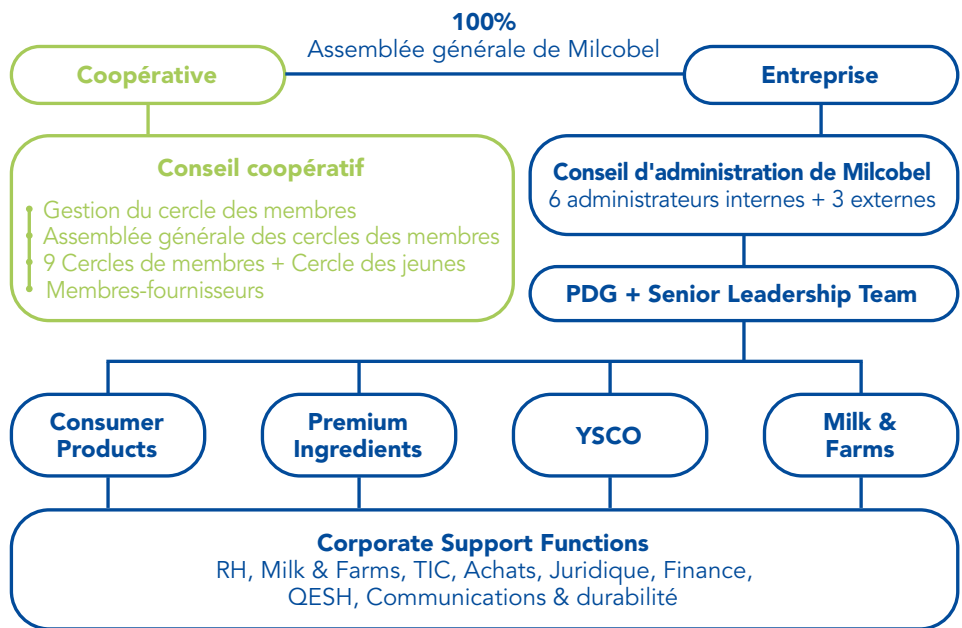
100%
Assemblée générale de Milcobel

Coopérative

Entreprise

Conseil coopératif

Gestion du cercle des membres
Assemblée générale des cercles des membres
9 Cercles de membres + Cercle des jeunes
Membres-fournisseurs

Conseil d'administration de Milcobel
6 administrateurs internes + 3 externes

PDG + Senior Leadership Team

Consumer Products

Premium Ingredients

YSCO

Milk & Farms

Corporate Support Functions
RH, Milk & Farms, TIC, Achats, Juridique, Finance, QESH, Communications & durabilité